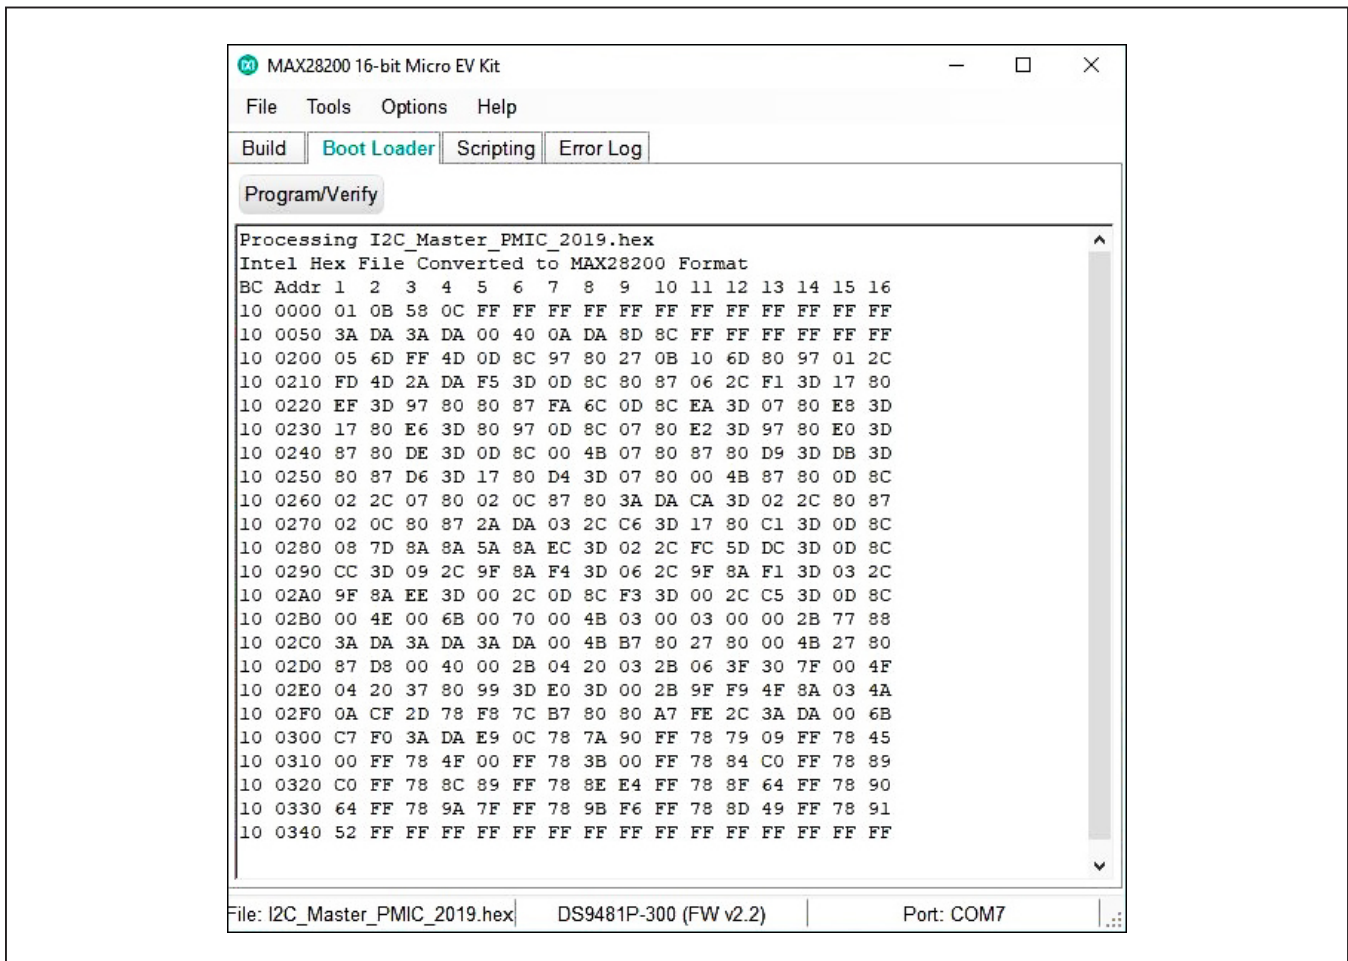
MAX28200 16-bit Micro EV Kit

File Tools Options Help

Build | Boot Loader | Scripting | Error Log

Program/Verify

Processing I2C_Master_PMIC_2019.hex
Intel Hex File Converted to MAX28200 Format
BC Addr 1 2 3 4 5 6 7 8 9 10 11 12 13 14 15 16
10 0000 01 0B 58 0C FF FF FF FF FF FF FF FF FF FF FF FF
10 0050 3A DA 3A DA 00 40 0A DA 8D 8C FF FF FF FF FF FF
10 0200 05 6D FF 4D 0D 8C 97 80 27 0B 10 6D 80 97 01 2C
10 0210 FD 4D 2A DA F5 3D 0D 8C 80 87 06 2C F1 3D 17 80
10 0220 EF 3D 97 80 80 87 FA 6C 0D 8C EA 3D 07 80 E8 3D
10 0230 17 80 E6 3D 80 97 0D 8C 07 80 E2 3D 97 80 E0 3D
10 0240 87 80 DE 3D 0D 8C 00 4B 07 80 87 80 D9 3D DB 3D
10 0250 80 87 D6 3D 17 80 D4 3D 07 80 00 4B 87 80 0D 8C
10 0260 02 2C 07 80 02 0C 87 80 3A DA CA 3D 02 2C 80 87
10 0270 02 0C 80 87 2A DA 03 2C C6 3D 17 80 C1 3D 0D 8C
10 0280 08 7D 8A 8A 5A 8A EC 3D 02 2C FC 5D DC 3D 0D 8C
10 0290 CC 3D 09 2C 9F 8A F4 3D 06 2C 9F 8A F1 3D 03 2C
10 02A0 9F 8A EE 3D 00 2C 0D 8C F3 3D 00 2C C5 3D 0D 8C
10 02B0 00 4E 00 6B 00 70 00 4B 03 00 03 00 00 2B 77 88
10 02C0 3A DA 3A DA 3A DA 00 4B B7 80 27 80 00 4B 27 80
10 02D0 87 D8 00 40 00 2B 04 20 03 2B 06 3F 30 7F 00 4F
10 02E0 04 20 37 80 99 3D E0 3D 00 2B 9F F9 4F 8A 03 4A
10 02F0 0A CF 2D 78 F8 7C B7 80 80 A7 FE 2C 3A DA 00 6B
10 0300 C7 F0 3A DA E9 0C 78 7A 90 FF 78 79 09 FF 78 45
10 0310 00 FF 78 4F 00 FF 78 3B 00 FF 78 84 C0 FF 78 89
10 0320 C0 FF 78 8C 89 FF 78 8E E4 FF 78 8F 64 FF 78 90
10 0330 64 FF 78 9A 7F FF 78 9B F6 FF 78 8D 49 FF 78 91
10 0340 52 FF FF FF FF FF FF FF FF FF FF FF FF FF FF FF

File: I2C_Master_PMIC_2019.hex | DS9481P-300 (FW v2.2) | Port: COM7